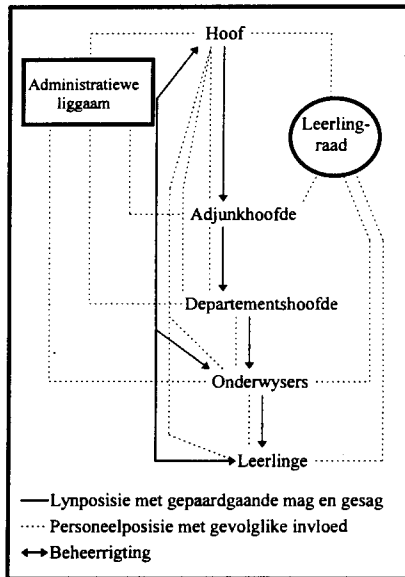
Hoof

Administratiewe liggaam

Leerlingraad

Adjunkhoofde

Departementshoofde

Onderwysers

Leerlinge

—Lynposisie met gepaardgaande mag en gesag
····· Personeelposisie met gevolglike invloed
↔ Beheerrigting